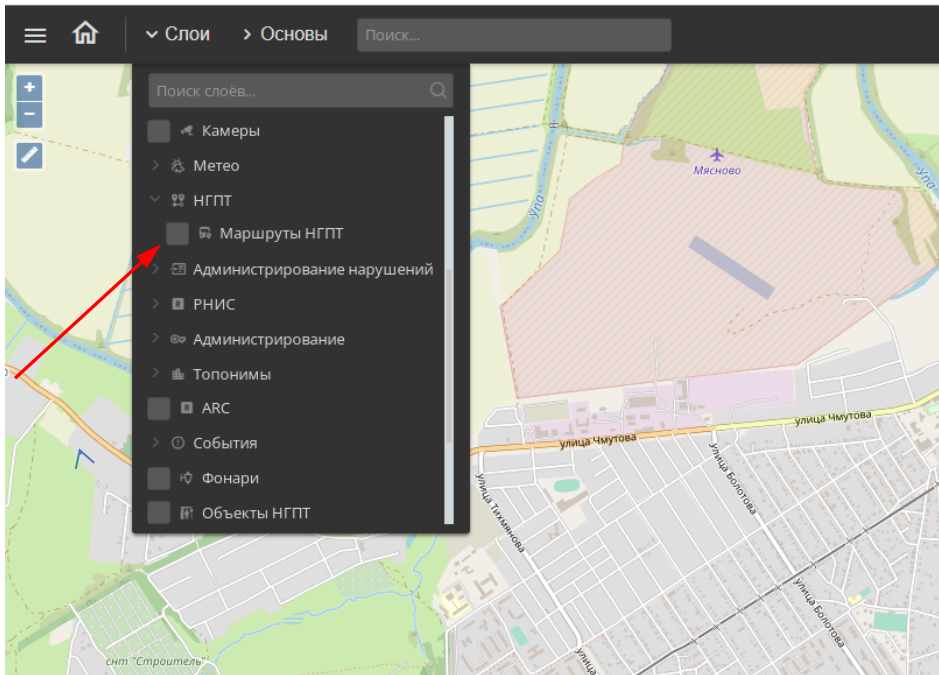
Слои
Основы
Поиск...
+
−
Поиск слоёв...
Камеры
Метео
НГПТ
Маршруты НГПТ
Администрирование нарушений
РНИС
Администрирование
Топонимы
ARC
События
Фонари
Объекты НГПТ
Мясново
улица Чмутова
улица Чмутова
улица Болотова
улица Болотова
улица Тихмянова
снт "Строитель"